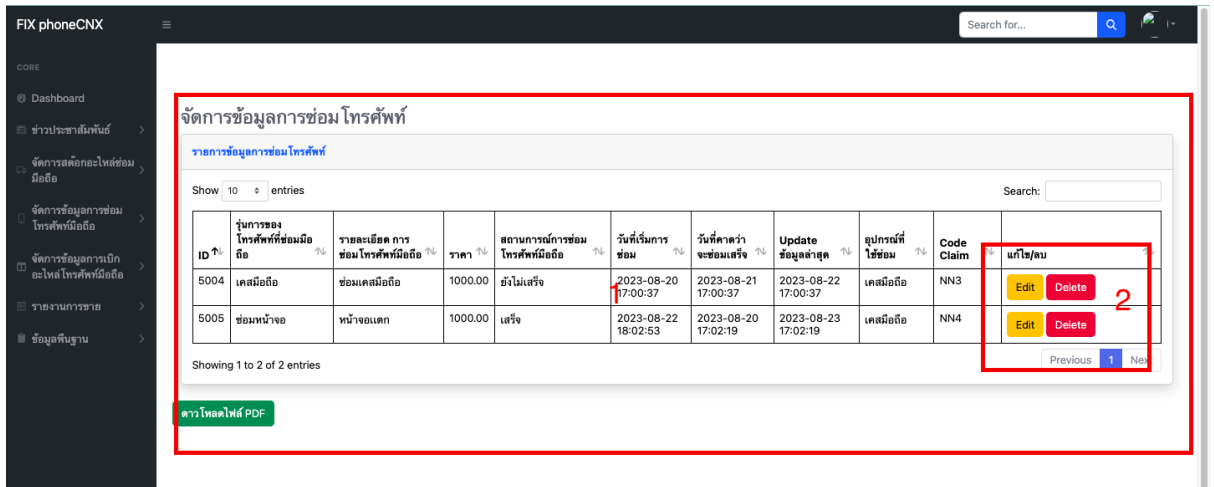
FIX phoneCNX

Search for...

CORE

Dashboard

ข่าวประชาสัมพันธ์

จัดการสต็อกอะไหล่ซ่อมมือถือ

จัดการข้อมูลการซ่อมโทรศัพท์มือถือ

จัดการข้อมูลการเบิกอะไหล่โทรศัพท์มือถือ

รายงานการขาย

ข้อมูลพื้นฐาน

จัดการข้อมูลการซ่อม โทรศัพท์

รายการข้อมูลการซ่อมโทรศัพท์

Show 10 entries

Search:

| ID | รุ่นการของโทรศัพท์ที่ซ่อมมือถือ | รายละเอียด การซ่อมโทรศัพท์มือถือ | ราคา | สถานการณ์การซ่อมโทรศัพท์มือถือ | วันที่เริ่มการซ่อม | วันที่คาดว่าจะซ่อมเสร็จ | Update ข้อมูลล่าสุด | อุปกรณ์ที่ใช้ซ่อม | Code Claim | แก้ไข/ลบ |
|---|---|---|---|---|---|---|---|---|---|---|
| 5004 | เคสมือถือ | ซ่อมเคสมือถือ | 1000.00 | ยังไม่เสร็จ | 2023-08-20 17:00:37 | 2023-08-21 17:00:37 | 2023-08-22 17:00:37 | เคสมือถือ | NN3 | Edit Delete |
| 5005 | ซ่อมหน้าจอ | หน้าจอแตก | 1000.00 | เสร็จ | 2023-08-22 18:02:53 | 2023-08-20 17:02:19 | 2023-08-23 17:02:19 | เคสมือถือ | NN4 | Edit Delete |

1

2

Showing 1 to 2 of 2 entries

Previous 1 Next

ดาวโหลดไฟล์ PDF